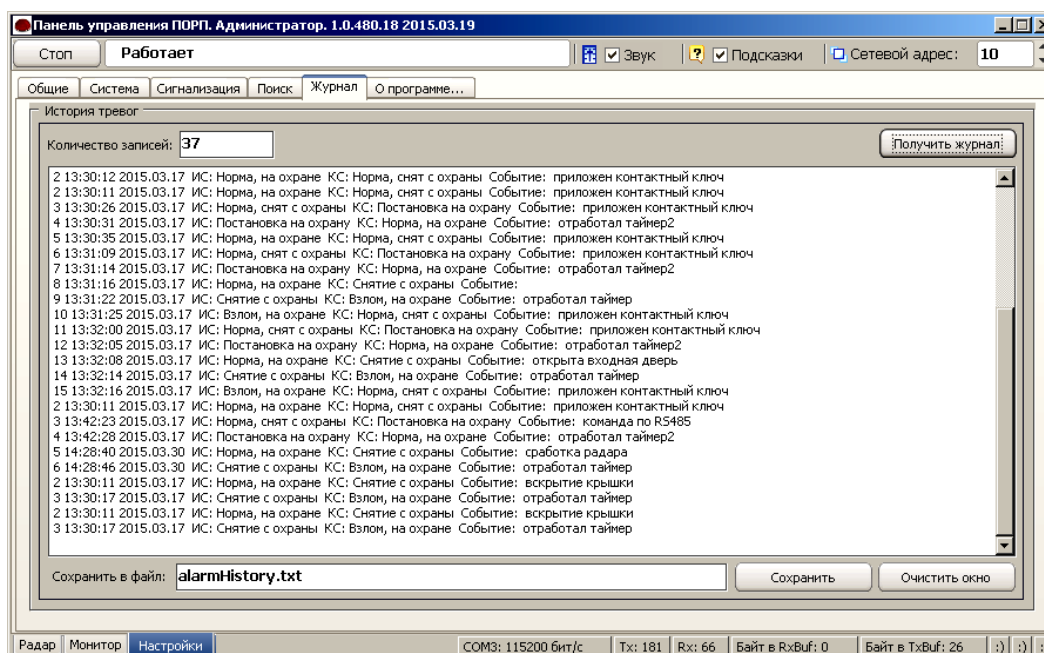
Панель управления ПОРП. Администратор. 1.0.480.18 2015.03.19

Стоп | Работает | Звук | Подсказки | Сетевой адрес: 10

Общие | Система | Сигнализация | Поиск | Журнал | О программе...

История тревог

Количество записей: 37

Получить журнал

2 13:30:12 2015.03.17 ИС: Норма, на охране КС: Норма, снят с охраны Событие: приложен контактный ключ
2 13:30:11 2015.03.17 ИС: Норма, на охране КС: Норма, снят с охраны Событие: приложен контактный ключ
3 13:30:26 2015.03.17 ИС: Норма, снят с охраны КС: Постановка на охрану Событие: приложен контактный ключ
4 13:30:31 2015.03.17 ИС: Постановка на охрану КС: Норма, на охране Событие: отработал таймер2
5 13:30:35 2015.03.17 ИС: Норма, на охране КС: Норма, снят с охраны Событие: приложен контактный ключ
6 13:31:09 2015.03.17 ИС: Норма, снят с охраны КС: Постановка на охрану Событие: приложен контактный ключ
7 13:31:14 2015.03.17 ИС: Постановка на охрану КС: Норма, на охране Событие: отработал таймер2
8 13:31:16 2015.03.17 ИС: Норма, на охране КС: Снятие с охраны Событие:
9 13:31:22 2015.03.17 ИС: Снятие с охраны КС: Взлом, на охране Событие: отработал таймер
10 13:31:25 2015.03.17 ИС: Взлом, на охране КС: Норма, снят с охраны Событие: приложен контактный ключ
11 13:32:00 2015.03.17 ИС: Норма, снят с охраны КС: Постановка на охрану Событие: приложен контактный ключ
12 13:32:05 2015.03.17 ИС: Постановка на охрану КС: Норма, на охране Событие: отработал таймер2
13 13:32:08 2015.03.17 ИС: Норма, на охране КС: Снятие с охраны Событие: открыта входная дверь
14 13:32:14 2015.03.17 ИС: Снятие с охраны КС: Взлом, на охране Событие: отработал таймер
15 13:32:16 2015.03.17 ИС: Взлом, на охране КС: Норма, снят с охраны Событие: приложен контактный ключ
2 13:30:11 2015.03.17 ИС: Норма, на охране КС: Норма, снят с охраны Событие: приложен контактный ключ
3 13:42:23 2015.03.17 ИС: Норма, снят с охраны КС: Постановка на охрану Событие: команда по RS485
4 13:42:28 2015.03.17 ИС: Постановка на охрану КС: Норма, на охране Событие: отработал таймер2
5 14:28:40 2015.03.30 ИС: Норма, на охране КС: Снятие с охраны Событие: сработка радара
6 14:28:46 2015.03.30 ИС: Снятие с охраны КС: Взлом, на охране Событие: отработал таймер
2 13:30:11 2015.03.17 ИС: Норма, на охране КС: Снятие с охраны Событие: вскрытие крышки
3 13:30:17 2015.03.17 ИС: Снятие с охраны КС: Взлом, на охране Событие: отработал таймер
2 13:30:11 2015.03.17 ИС: Норма, на охране КС: Снятие с охраны Событие: вскрытие крышки
3 13:30:17 2015.03.17 ИС: Снятие с охраны КС: Взлом, на охране Событие: отработал таймер

Сохранить в файл: alarmHistory.txt | Сохранить | Очистить окно

Радар | Монитор | Настройки | COM3: 115200 бит/с | Tx: 181 | Rx: 66 | Байт в RxBuf: 0 | Байт в TxBuf: 26 | :) | :)